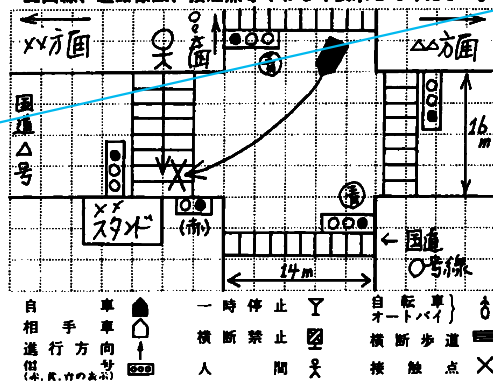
××方面

△△方面

国道△号

16m

××スタンド

(赤)

14m

国道○号線

| 自車 | ☗ | 一時停止 | Y | 自転車 オートバイ | |
|---|---|---|---|---|---|
| 相手車 | ☖ | 横断禁止 | | 横断歩道 | |
| 進行方向 | ↑ | 人 | | 接触点 | × |
| 信号 (赤、黄、青の表示) | | | | | |